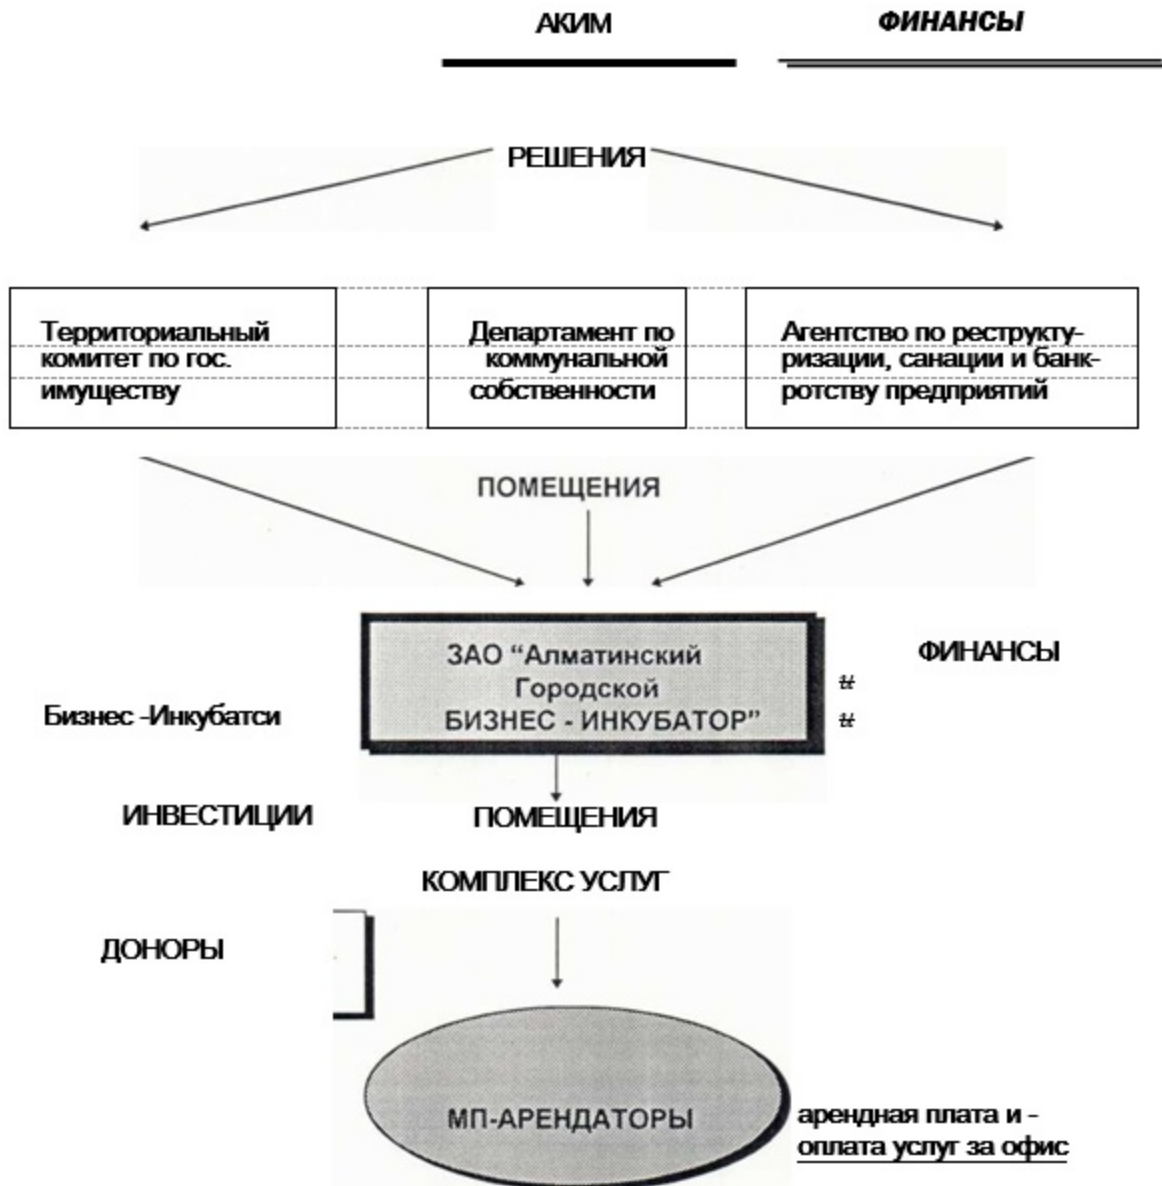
АКИМ

ФИНАНСЫ

РЕШЕНИЯ

Территориальный комитет по гос. имуществу

Департамент по коммунальной собственности

Агентство по реструктуризации, санации и банкротству предприятий

ПОМЕЩЕНИЯ

ЗАО "Алматинский Городской БИЗНЕС - ИНКУБАТОР"

ФИНАНСЫ

#
#

Бизнес -Инкубатси

ИНВЕСТИЦИИ

ПОМЕЩЕНИЯ

КОМПЛЕКС УСЛУГ

ДОНОРЫ

МП-АРЕНДАТОРЫ

арендная плата и - оплата услуг за офис